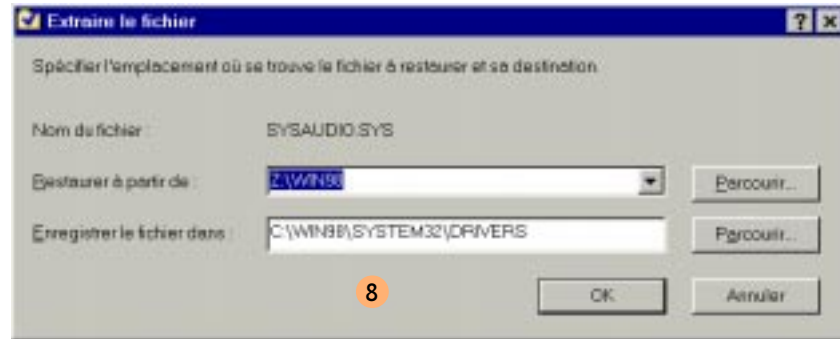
Extraire le fichier

?

Spécifier l'emplacement où se trouve le fichier à restaurer et sa destination.

Nom du fichier : SYSAUDIO.SYS

Restaurer à partir de : Z:\WIN98

Parcourir...

Enregistrer le fichier dans : C:\WIN98\SYSTEM32\DRIVERS

Parcourir...

8

OK

Annuler